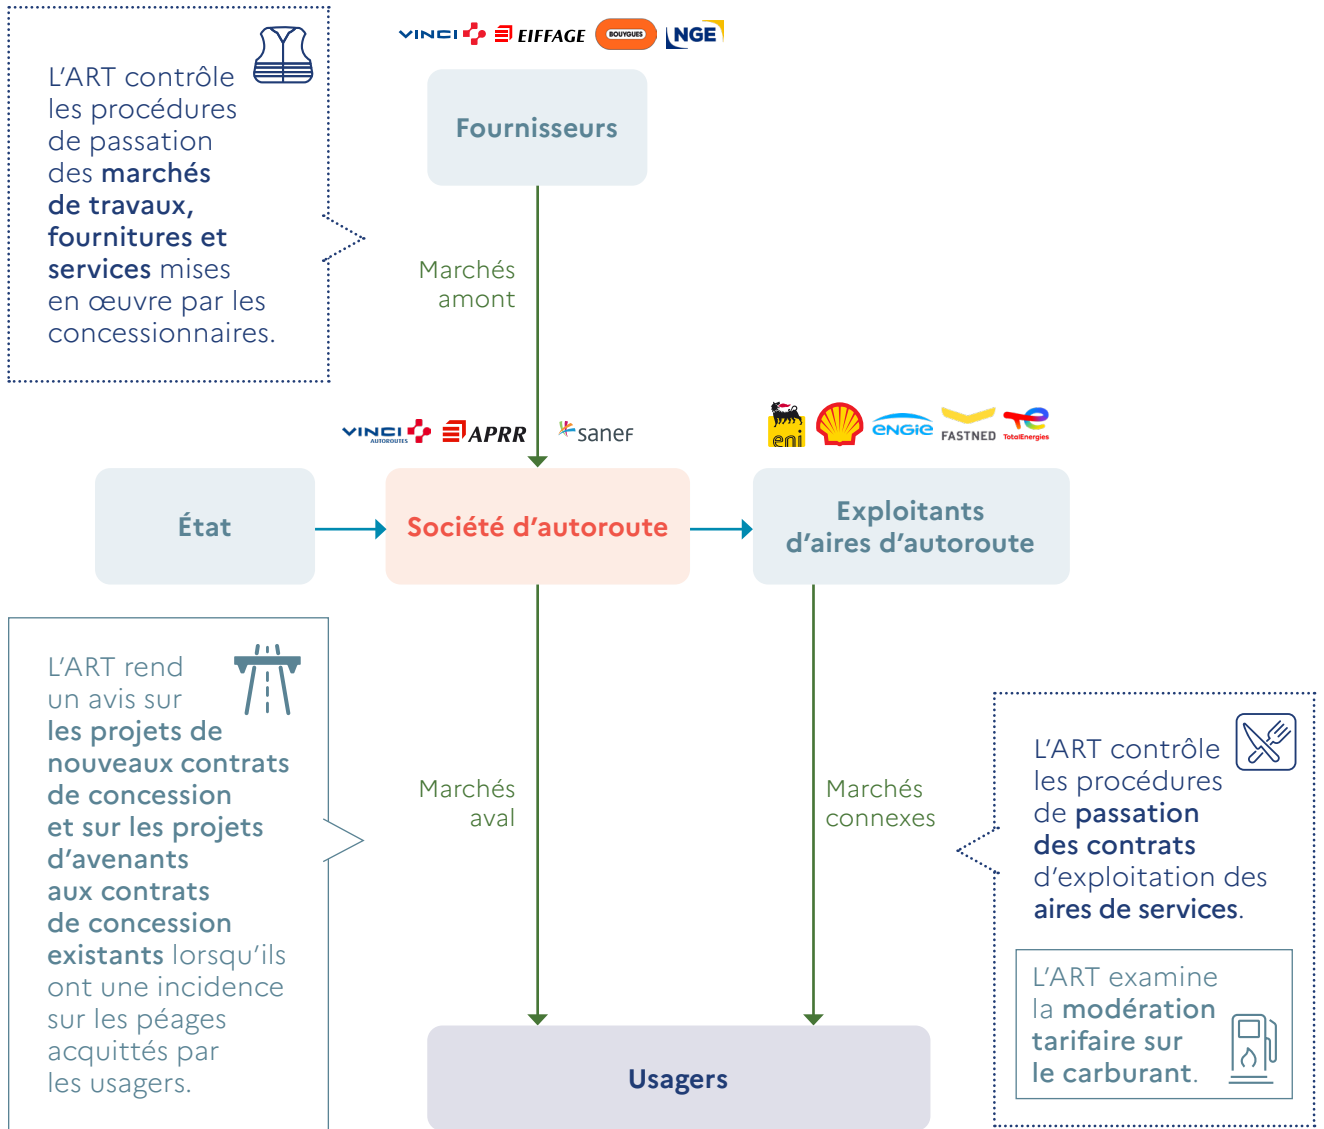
L'ART contrôle les procédures de passation des marchés de travaux, fournitures et services mises en œuvre par les concessionnaires.

VINCI EIFFAGE BOUYGUES NGE

Fournisseurs

Marchés amont

VINCI AUTOROUTES APRR sanef

eni FASTNED ENGIE TotalEnergies

État

Société d'autoroute

Exploitants d'aires d'autoroute

L'ART rend un avis sur les projets de nouveaux contrats de concession et sur les projets d'avenants aux contrats de concession existants lorsqu'ils ont une incidence sur les péages acquittés par les usagers.

Marchés aval

Marchés connexes

L'ART contrôle les procédures de passation des contrats d'exploitation des aires de services.

L'ART examine la modération tarifaire sur le carburant.

Usagers